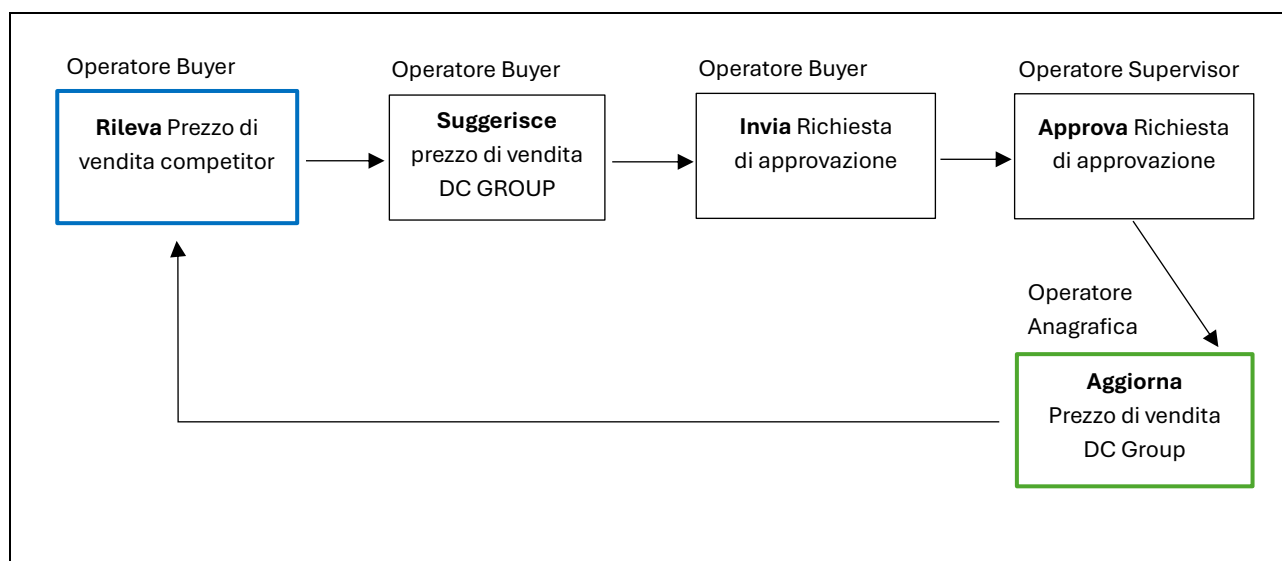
Operatore Buyer

**Rileva** Prezzo di vendita competitor

Operatore Buyer

**Suggerisce** prezzo di vendita DC GROUP

Operatore Buyer

**Invia** Richiesta di approvazione

Operatore Supervisor

**Approva** Richiesta di approvazione

Operatore Anagrafica

**Aggiorna** Prezzo di vendita DC Group